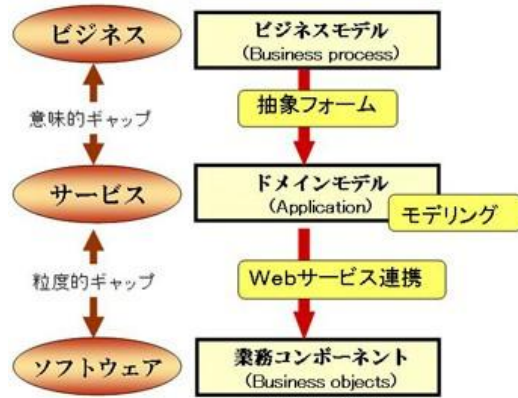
ビジネス

意味的ギャップ

サービス

粒度的ギャップ

ソフトウェア

ビジネスモデル
(Business process)

抽象フォーム

ドメインモデル
(Application)

モデリング

Webサービス連携

業務コンポーネント
(Business objects)